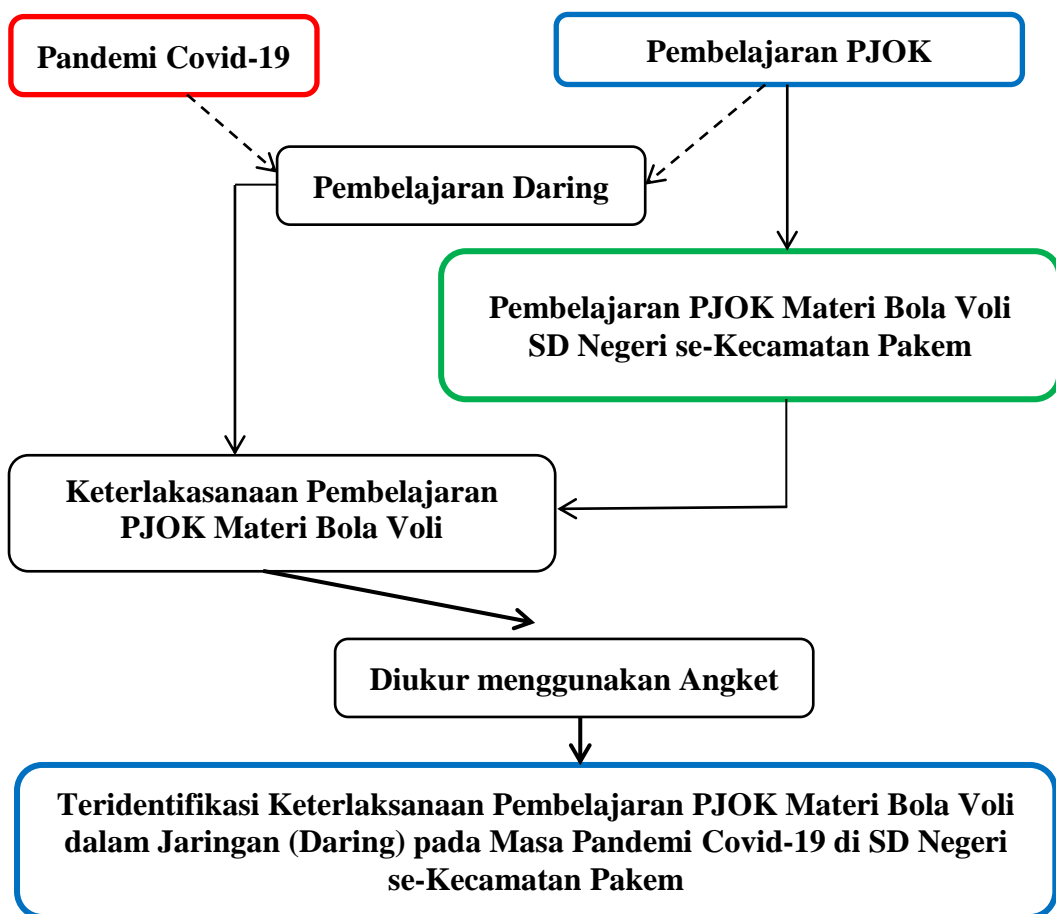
Pandemi Covid-19

Pembelajaran PJOK

Pembelajaran Daring

Pembelajaran PJOK Materi Bola Voli SD Negeri se-Kecamatan Pakem

Keterlakasanaan Pembelajaran PJOK Materi Bola Voli

Diukur menggunakan Angket

Teridentifikasi Keterlaksanaan Pembelajaran PJOK Materi Bola Voli dalam Jaringan (Daring) pada Masa Pandemi Covid-19 di SD Negeri se-Kecamatan Pakem